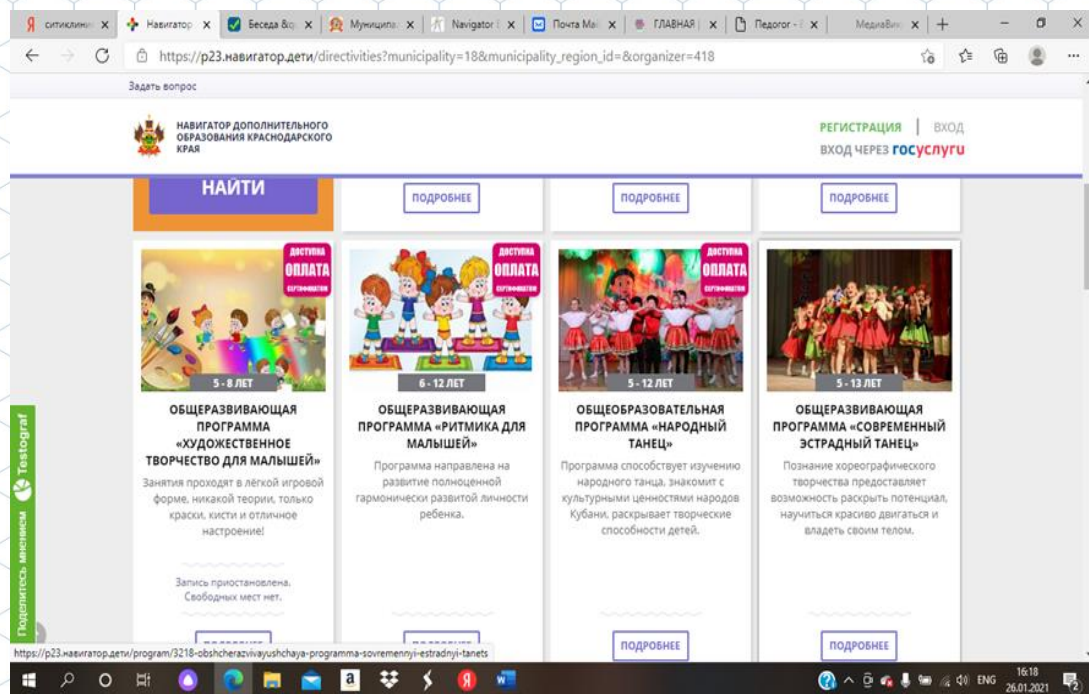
ситиклини | Навигатор | Беседа &c | Муниципа | Navigator | Почта Ма | ГЛАВНАЯ | Педогог - | МедиаВи

https://p23.навигатор.дети/directivities?municipality=18&municipality_region_id=&organizer=418

Задать вопрос

НАВИГАТОР ДОПОЛНИТЕЛЬНОГО ОБРАЗОВАНИЯ КРАСНОДАРСКОГО КРАЯ

РЕГИСТРАЦИЯ | ВХОД
ВХОД ЧЕРЕЗ госуслуги

НАЙТИ

ПОДРОБНЕЕ

ПОДРОБНЕЕ

ПОДРОБНЕЕ

ДОСТУПНА ОПЛАТА СЕРТИФИКАТОМ

5 - 8 ЛЕТ

ОБЩЕРАЗВИВАЮЩАЯ ПРОГРАММА «ХУДОЖЕСТВЕННОЕ ТВОРЧЕСТВО ДЛЯ МАЛЫШЕЙ»

Занятия проходят в лёгкой игровой форме, никакой теории, только краски, кисти и отличное настроение!

Запись приостановлена. Свободных мест нет.

ДОСТУПНА ОПЛАТА СЕРТИФИКАТОМ

6 - 12 ЛЕТ

ОБЩЕРАЗВИВАЮЩАЯ ПРОГРАММА «РИТМИКА ДЛЯ МАЛЫШЕЙ»

Программа направлена на развитие полноценной гармонически развитой личности ребенка.

ДОСТУПНА ОПЛАТА СЕРТИФИКАТОМ

5 - 12 ЛЕТ

ОБЩЕОБРАЗОВАТЕЛЬНАЯ ПРОГРАММА «НАРОДНЫЙ ТАНЕЦ»

Программа способствует изучению народного танца, знакомит с культурными ценностями народов Кубани, раскрывает творческие способности детей.

ПОДРОБНЕЕ

5 - 13 ЛЕТ

ОБЩЕРАЗВИВАЮЩАЯ ПРОГРАММА «СОВРЕМЕННЫЙ ЭСТРАДНЫЙ ТАНЕЦ»

Познание хореографического творчества предоставляет возможность раскрыть потенциал, научиться красиво двигаться и владеть своим телом.

ПОДРОБНЕЕ

Поделитесь мнением Testograf

https://p23.навигатор.дети/program/3218-obshcherazvivayushchaya-programma-sovremennyi-estradnyi-tanets

ENG 16:18 26.01.2021